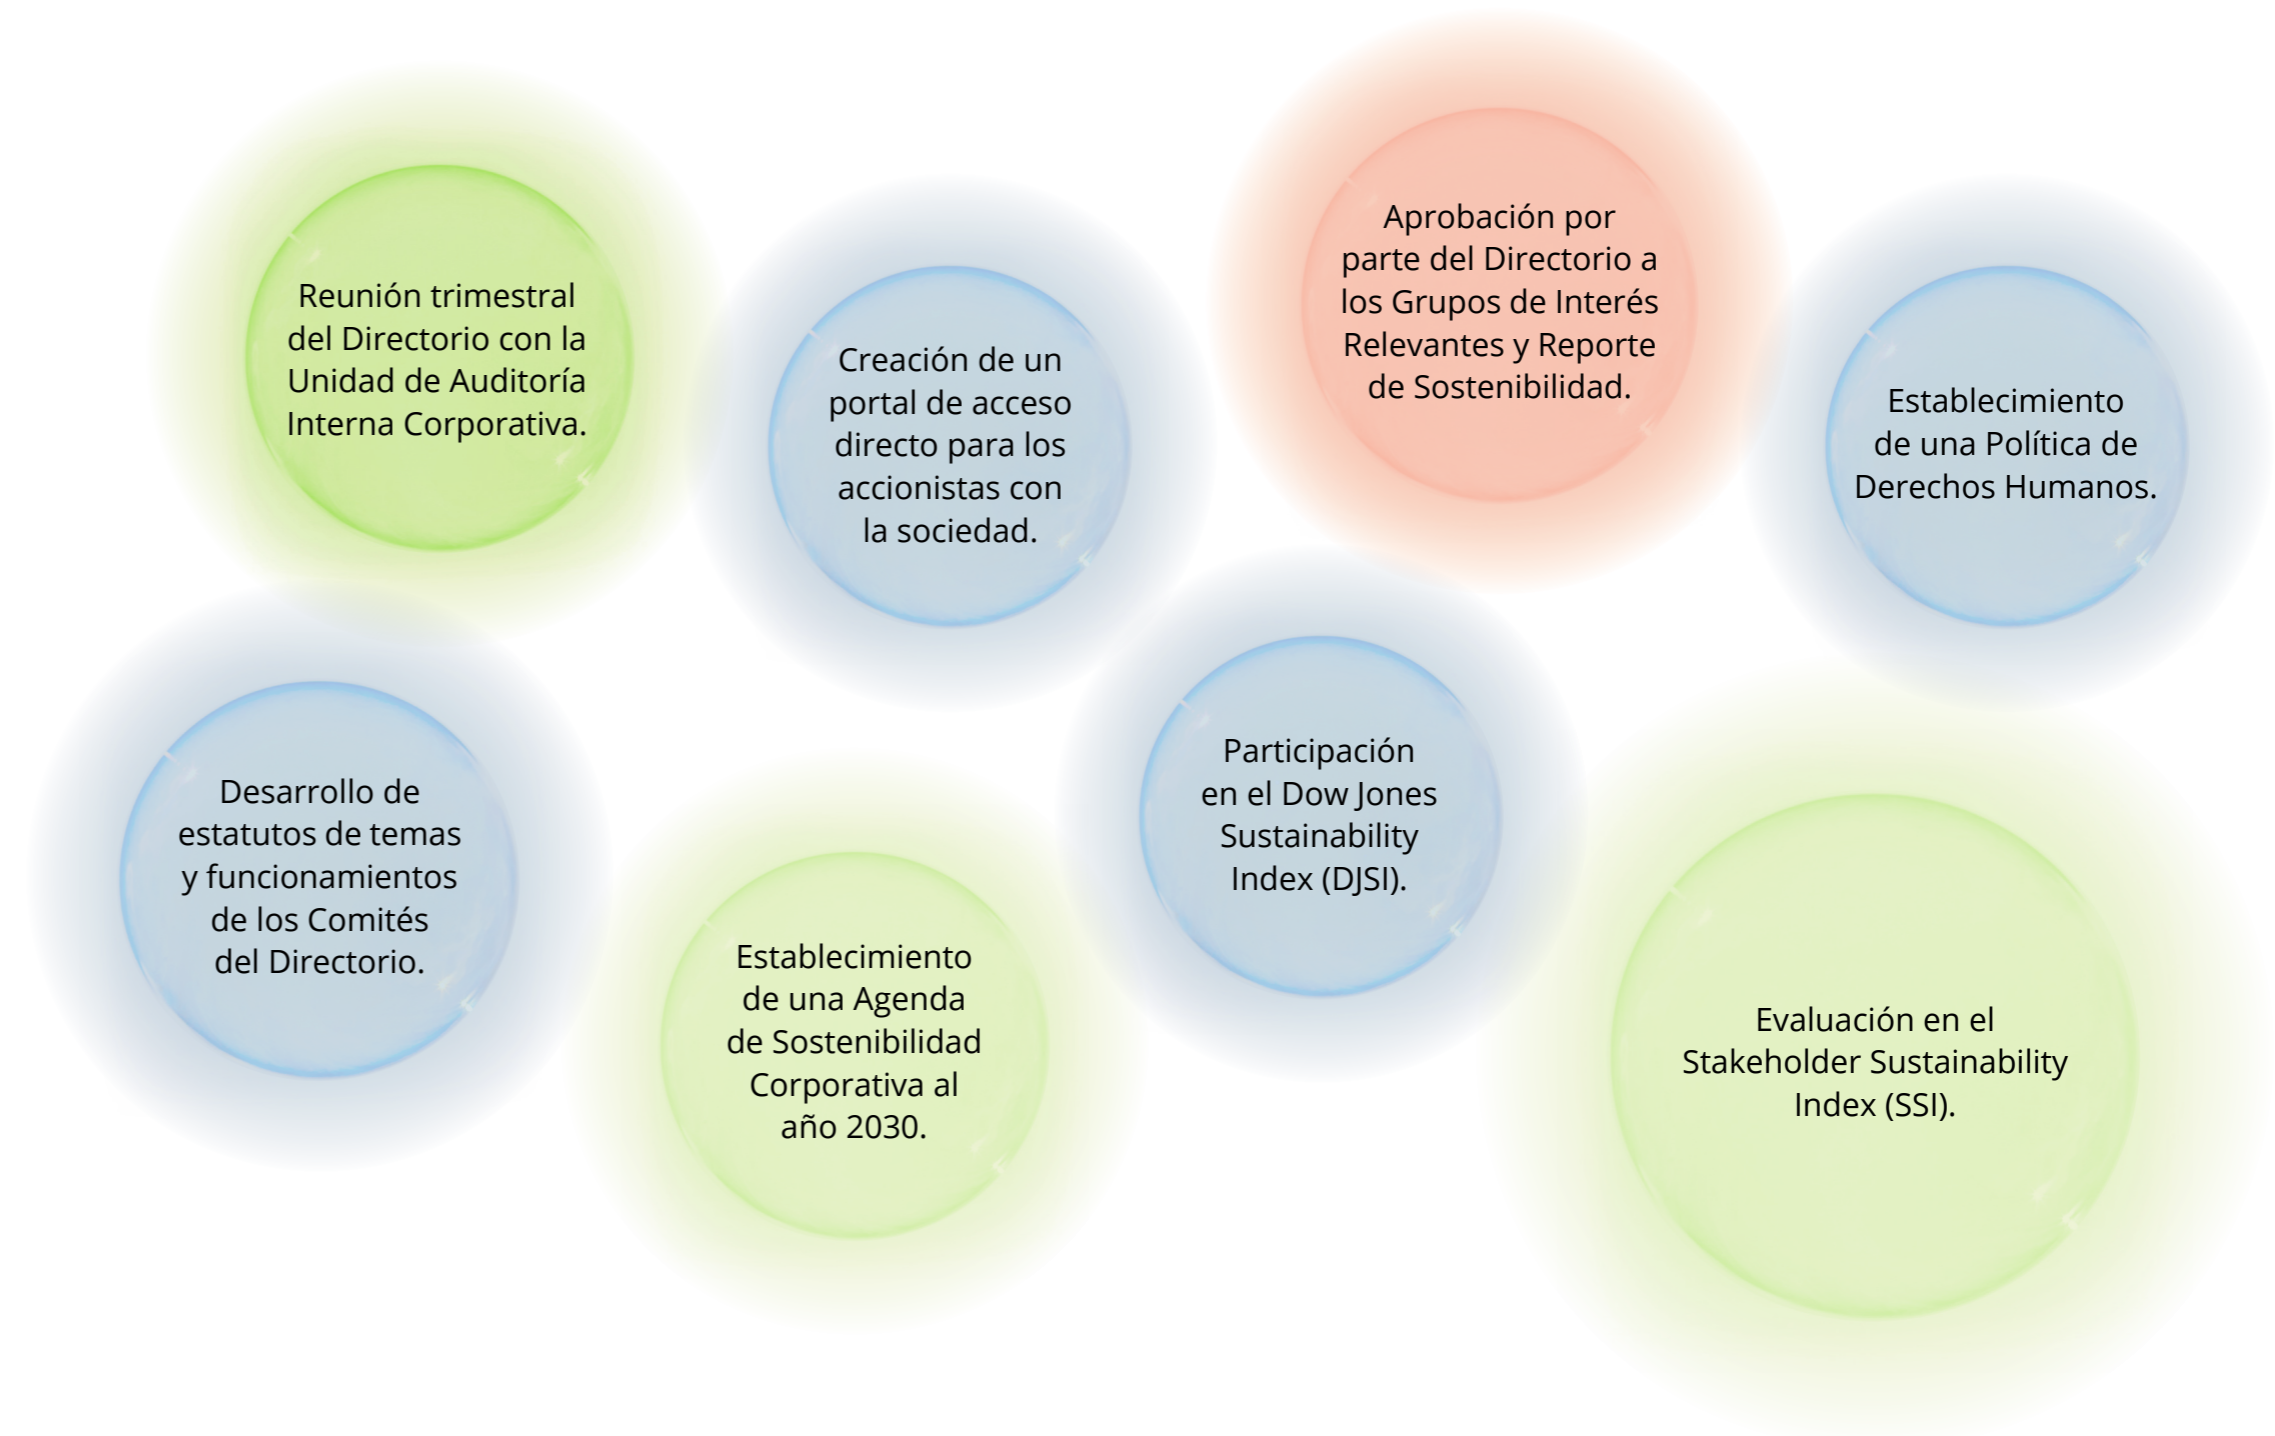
Reunión trimestral del Directorio con la Unidad de Auditoría Interna Corporativa.

Creación de un portal de acceso directo para los accionistas con la sociedad.

Aprobación por parte del Directorio a los Grupos de Interés Relevantes y Reporte de Sostenibilidad.

Establecimiento de una Política de Derechos Humanos.

Desarrollo de estatutos de temas y funcionamientos de los Comités del Directorio.

Establecimiento de una Agenda de Sostenibilidad Corporativa al año 2030.

Participación en el Dow Jones Sustainability Index (DJSI).

Evaluación en el Stakeholder Sustainability Index (SSI).